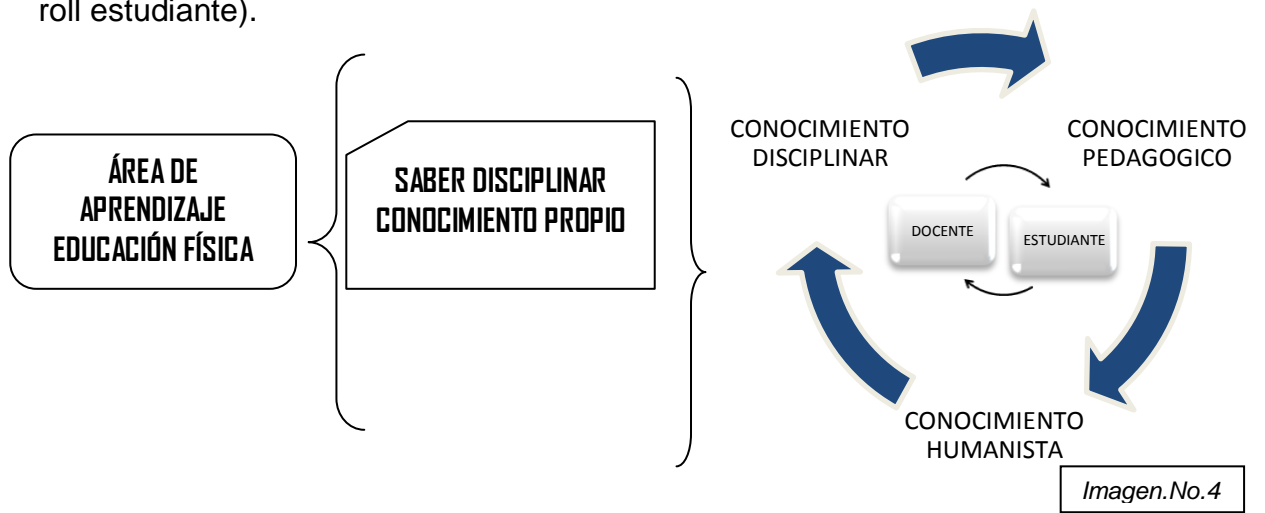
roll estudiante).

ÁREA DE APRENDIZAJE EDUCACIÓN FÍSICA

SABER DISCIPLINAR CONOCIMIENTO PROPIO

CONOCIMIENTO DISCIPLINAR

CONOCIMIENTO PEDAGOGICO

DOCENTE

ESTUDIANTE

CONOCIMIENTO HUMANISTA

Imagen.No.4